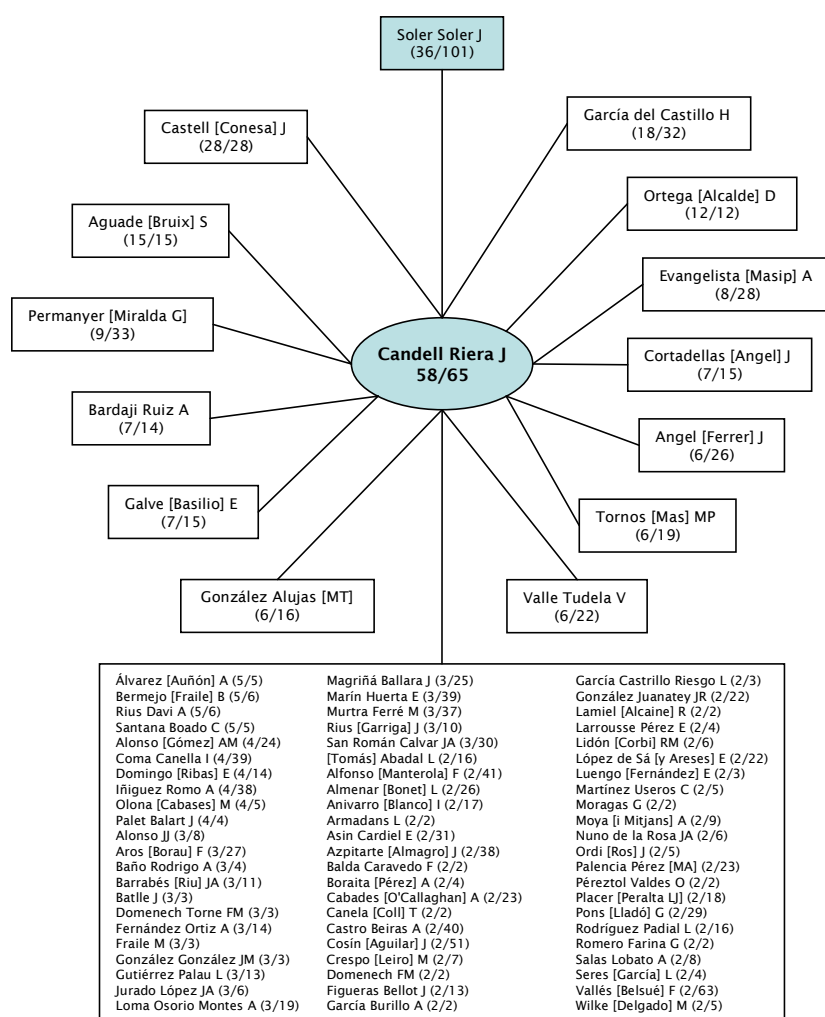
Soler Soler J
(36/101)

Castell [Conesa] J
(28/28)

García del Castillo H
(18/32)

Ortega [Alcalde] D
(12/12)

Aguade [Bruix] S
(15/15)

Evangelista [Masip] A
(8/28)

Permanyer [Miralda G]
(9/33)

Candell Riera J
58/65

Cortadellas [Angel] J
(7/15)

Bardaji Ruiz A
(7/14)

Angel [Ferrer] J
(6/26)

Galve [Basilio] E
(7/15)

Tornos [Mas] MP
(6/19)

González Alujas [MT]
(6/16)

Valle Tudela V
(6/22)

Álvarez [Auñón] A (5/5)
Bermejo [Fraile] B (5/6)
Rius Davi A (5/6)
Santana Boado C (5/5)
Alonso [Gómez] AM (4/24)
Coma Canella I (4/39)
Domingo [Ribas] E (4/14)
Iñiguez Romo A (4/38)
Olona [Cabases] M (4/5)
Palet Balart J (4/4)
Alonso JJ (3/8)
Aros [Borau] F (3/27)
Baño Rodrigo A (3/4)
Barrabés [Riu] JA (3/11)
Batlle J (3/3)
Domenech Torne FM (3/3)
Fernández Ortiz A (3/14)
Fraile M (3/3)
González González JM (3/3)
Gutiérrez Palau L (3/13)
Jurado López JA (3/6)
Loma Osorio Montes A (3/19)

Magriñá Ballara J (3/25)
Marín Huerta E (3/39)
Murtra Ferré M (3/37)
Rius [Garriga] J (3/10)
San Román Calvar JA (3/30)
[Tomás] Abadal L (2/16)
Alfonso [Manterola] F (2/41)
Almenar [Bonet] L (2/26)
Anivarro [Blanco] I (2/17)
Armadans L (2/2)
Asin Cardiel E (2/31)
Azpitarte [Almagro] J (2/38)
Balda Caravedo F (2/2)
Boraita [Pérez] A (2/4)
Cabades [O'Callaghan] A (2/23)
Canela [Coll] T (2/2)
Castro Beiras A (2/40)
Cosín [Aguilar] J (2/51)
Crespo [Leiro] M (2/7)
Domenech FM (2/2)
Figueras Bellot J (2/13)
García Burillo A (2/2)

García Castrillo Riesgo L (2/3)
González Juanatey JR (2/22)
Lamiel [Alcaine] R (2/2)
Larrousse Pérez E (2/4)
Lidón [Corbi] RM (2/6)
López de Sá [y Areses] E (2/22)
Luengo [Fernández] E (2/3)
Martínez Useros C (2/5)
Moragas G (2/2)
Moya [i Mitjans] A (2/9)
Nuno de la Rosa JA (2/6)
Ordi [Ros] J (2/5)
Palencia Pérez [MA] (2/23)
Péreztol Valdes O (2/2)
Placer [Peralta LJ] (2/18)
Pons [Lladó] G (2/29)
Rodríguez Padial L (2/16)
Romero Farina G (2/2)
Salas Lobato A (2/8)
Seres [García] L (2/4)
Vallés [Belsué] F (2/63)
Wilke [Delgado] M (2/5)